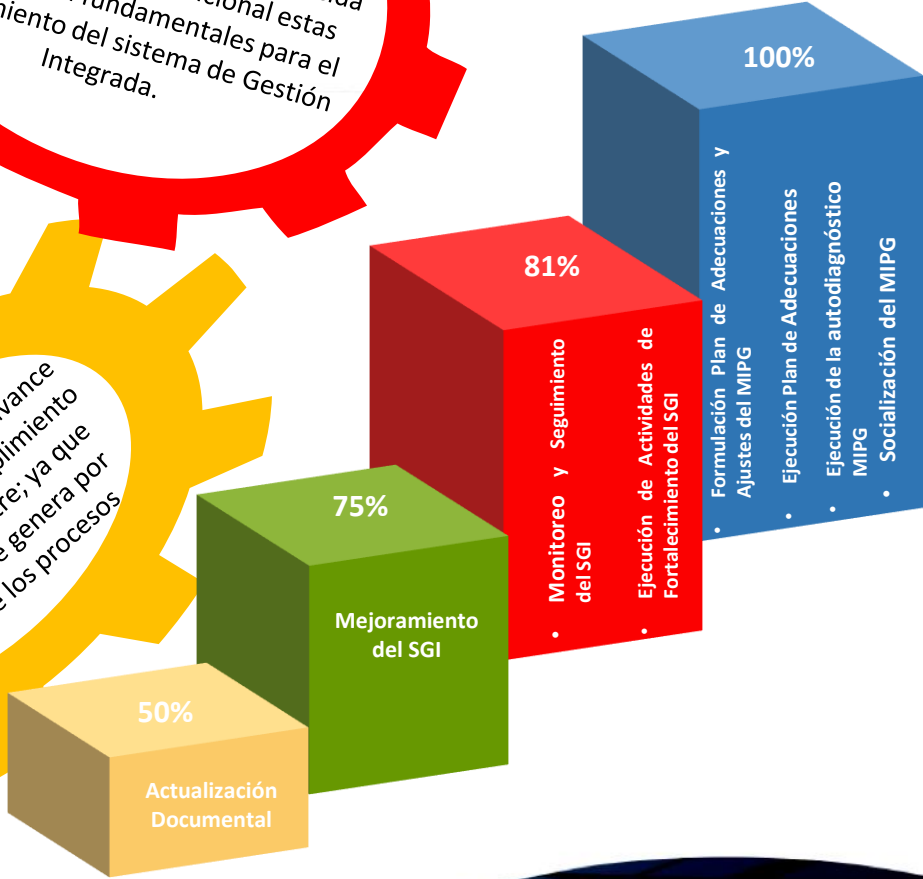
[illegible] fundamentales para el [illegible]miento del sistema de Gestión Integrada.

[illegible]vance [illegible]limiento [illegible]re; ya que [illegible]e genera por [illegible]e los procesos

100%

• Formulación Plan de Adecuaciones y Ajustes del MIPG
• Ejecución Plan de Adecuaciones
• Ejecución de la autodiagnóstico MIPG
• Socialización del MIPG

81%

• Monitoreo y Seguimiento del SGI
• Ejecución de Actividades de Fortalecimiento del SGI

75%

Mejoramiento del SGI

50%

Actualización Documental